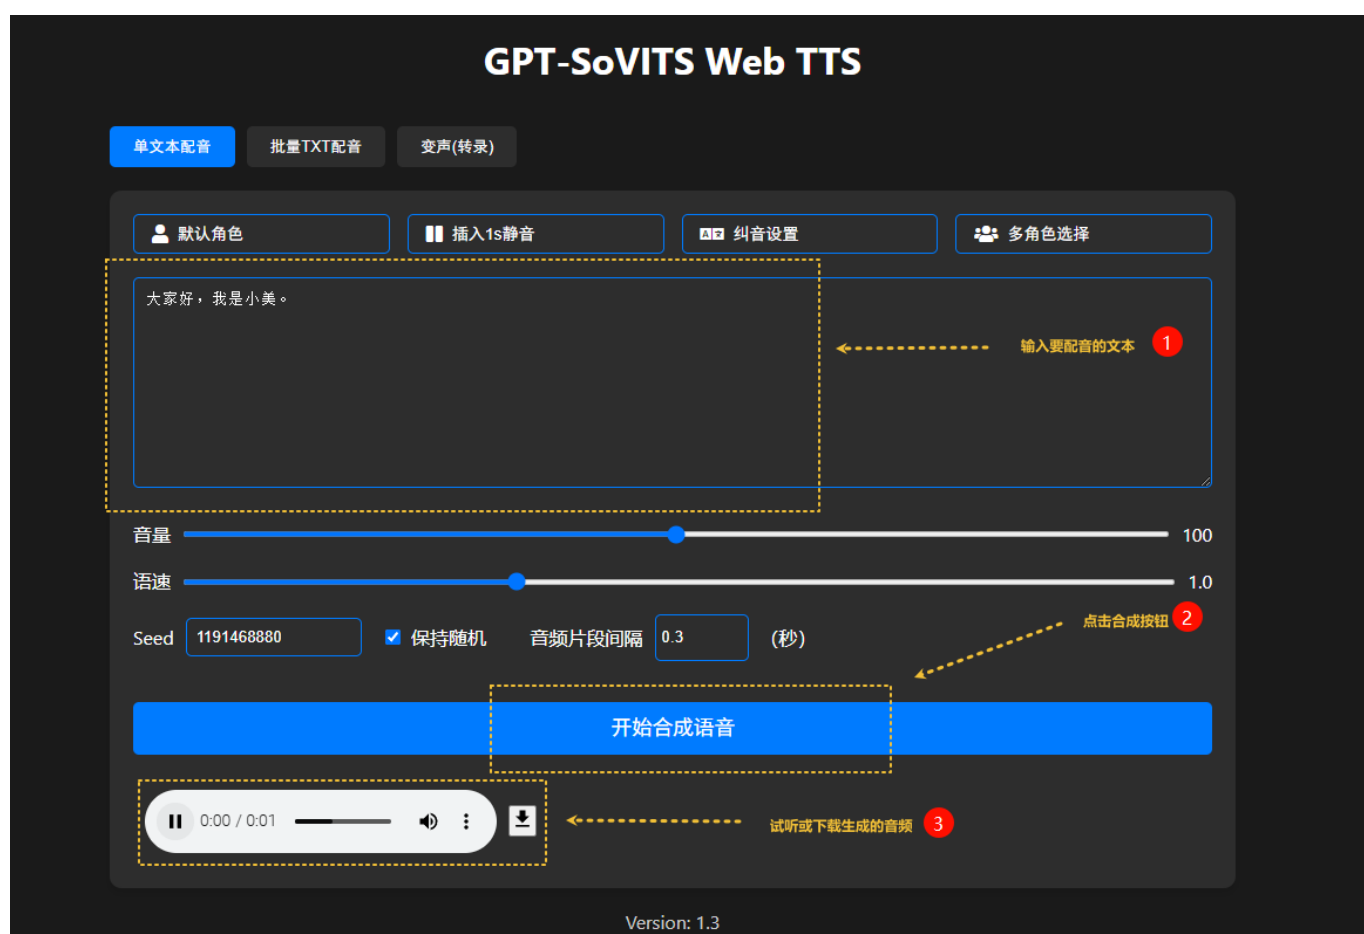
GPT-SoVITS Web TTS

单文本配音
批量TXT配音
变声(转录)

默认角色
插入1s静音
纠音设置
多角色选择

大家好，我是小美。

输入要配音的文本 1

音量 100
语速 1.0

Seed 1191468880
保持随机
音频片段间隔 0.3 (秒)

点击合成按钮 2

开始合成语音

0:00 / 0:01

试听或下载生成的音频 3

Version: 1.3